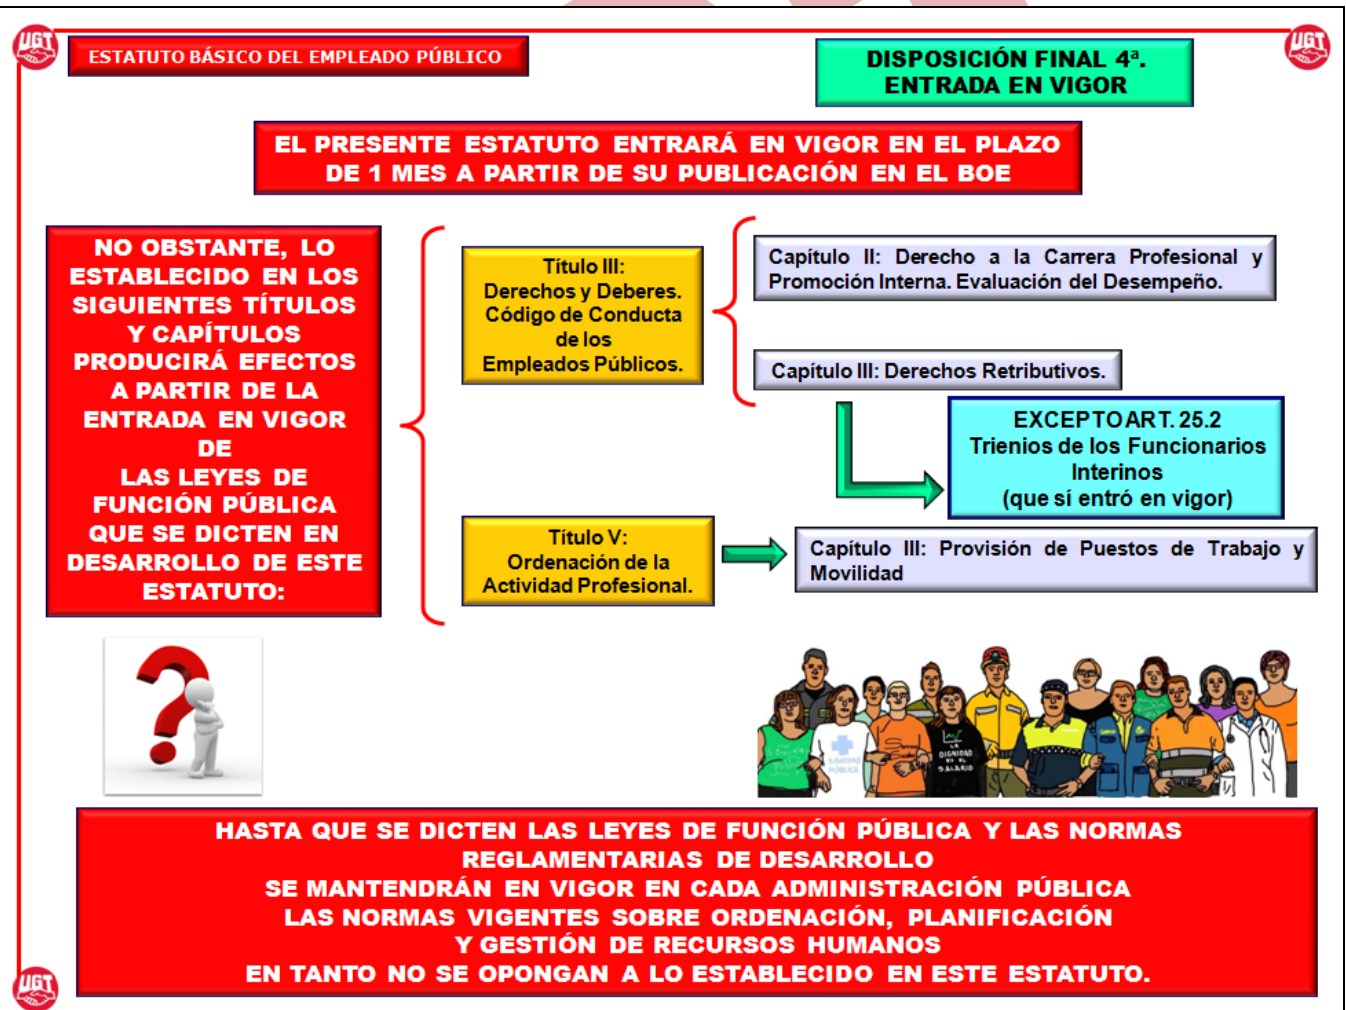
UGT

ESTATUTO BÁSICO DEL EMPLEADO PÚBLICO

DISPOSICIÓN FINAL 4ª. ENTRADA EN VIGOR

UGT

EL PRESENTE ESTATUTO ENTRARÁ EN VIGOR EN EL PLAZO DE 1 MES A PARTIR DE SU PUBLICACIÓN EN EL BOE

NO OBSTANTE, LO ESTABLECIDO EN LOS SIGUIENTES TÍTULOS Y CAPÍTULOS PRODUCIRÁ EFECTOS A PARTIR DE LA ENTRADA EN VIGOR DE LAS LEYES DE FUNCIÓN PÚBLICA QUE SE DICTEN EN DESARROLLO DE ESTE ESTATUTO:

Título III: Derechos y Deberes. Código de Conducta de los Empleados Públicos.

Capítulo II: Derecho a la Carrera Profesional y Promoción Interna. Evaluación del Desempeño.

Capítulo III: Derechos Retributivos.

EXCEPTO ART. 25.2 Trienios de los Funcionarios Interinos (que sí entró en vigor)

Título V: Ordenación de la Actividad Profesional.

Capítulo III: Provisión de Puestos de Trabajo y Movilidad

LA DIGNIDAD NO ES UN SALARIO

HASTA QUE SE DICTEN LAS LEYES DE FUNCIÓN PÚBLICA Y LAS NORMAS REGLAMENTARIAS DE DESARROLLO SE MANTENDRÁN EN VIGOR EN CADA ADMINISTRACIÓN PÚBLICA LAS NORMAS VIGENTES SOBRE ORDENACIÓN, PLANIFICACIÓN Y GESTIÓN DE RECURSOS HUMANOS EN TANTO NO SE OPONGAN A LO ESTABLECIDO EN ESTE ESTATUTO.

UGT